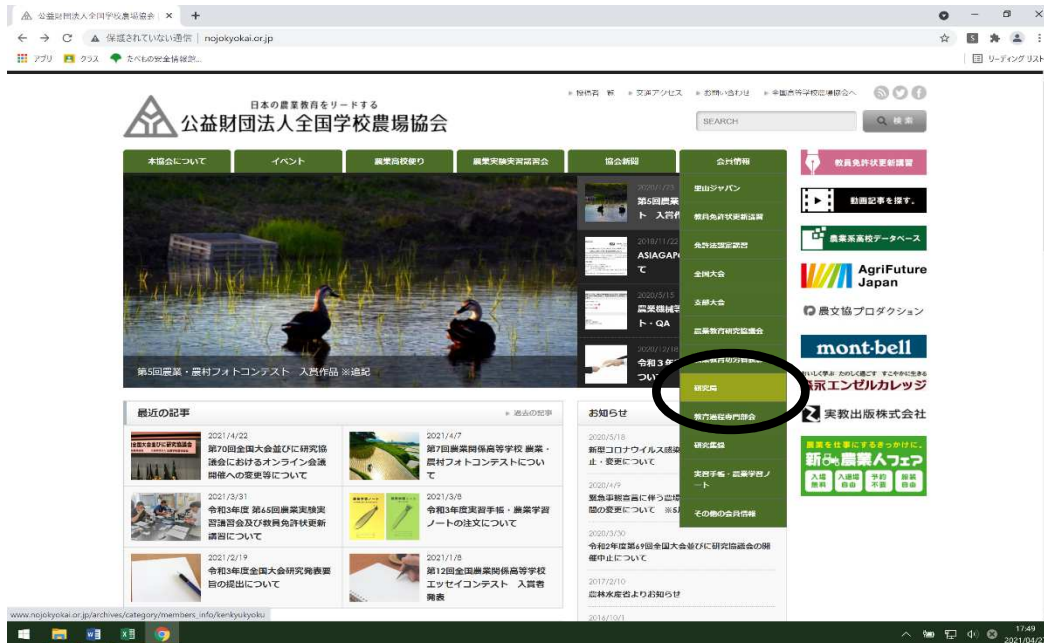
公益財団法人全国学校農場協会 | ×  +

← → C ▲ 保護されていない通信 | nojokyokai.or.jp

アプリ クラス たべもの安全情報館...

リーディング リスト

日本の農業教育をリードする
公益財団法人全国学校農場協会

▸ 技術者 新 ▸ 交通アクセス ▸ お問い合わせ ▸ 全国農業学校協議会へ

SEARCH
検索

本協会について | イベント | 農業高校便り | 農業実験実習講習会 | 協会新聞 | 会員情報

教員免許状更新講習
動画記事を探す。
農業系高校データベース
AgriFuture Japan
農文協プロダクション
mont-bell
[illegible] 東京エンゼルカレッジ
実教出版株式会社
農業を仕事にするきっかけに。
新・農業人フェア
入場無料 | 入退場自由 | 予約不要 | 服装自由

里山ジャパン
教員免許状更新講習
免許法認定講習
全国大会
支部大会
農業教育研究協議会
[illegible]
研究局
教育過程専門部会
研究報告
実習手帳・農業学習ノート
その他の会員情報

2020/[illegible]
第5回農業 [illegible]
ト 入賞作 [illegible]
2018/11/22
ASIAGAP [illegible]
て
2020/5/15
農業機械 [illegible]
ト・QA
2020/12/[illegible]
令和３年 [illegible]
つい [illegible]

第5回農業・農村フォトコンテスト 入賞作品 ※追記

最近の記事
▸ 過去の記事

2021/4/22
第70回全国大会並びに研究協議会におけるオンライン会議開催への変更等について

2021/4/7
第7回農業関係高等学校 農業・農村フォトコンテストについて

2021/3/31
令和3年度 第65回農業実験実習講習会及び教員免許状更新講習について

2021/3/8
令和3年度実習手帳・農業学習ノートの注文について

2021/2/19
令和3年度全国大会研究発表要旨の提出について

2021/1/8
第12回全国農業関係高等学校エッセイコンテスト 入賞者発表

お知らせ

2020/5/18
新型コロナウイルス感染 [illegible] 止・変更について

2020/4/9
緊急事態宣言に伴う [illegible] 間の変更について ※5 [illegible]

2020/3/30
令和2年度第69回全国大会並びに研究協議会の開催中止について

2017/2/10
農林水産省よりお知らせ

2016/10/1

www.nojokyokai.or.jp/archives/category/members_info/kenkyukyoku

17:49
2021/04/27